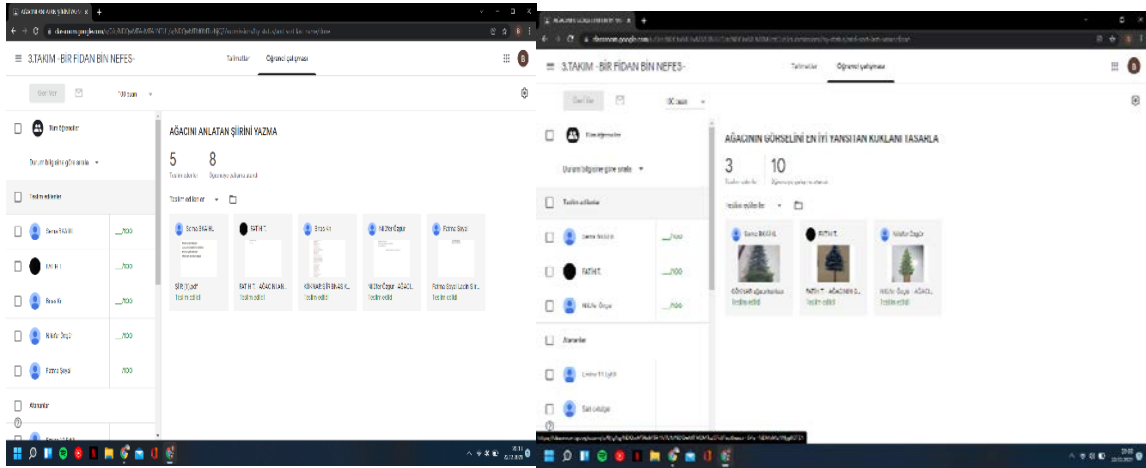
AĞACINI ANLATAN ŞİİRİNİ YAZMA

3.TAKIM -BİR FİDAN BİN NEFES-

Talimatlar Öğrenci çalışması

Geri Ver

100 puan

Tüm öğrenciler

Durum bilgisine göre sırala

Teslim edilenler

Sema BASIHL _/100

FATİH T. _/100

Esra Ar _/100

Nilüfer Özgür _/100

Fatma Şeyd /100

Atananlar

AĞACINI ANLATAN ŞİİRİNİ YAZMA

5 Teslim edenler

8 Öğrenciye atanmış olanlar

Teslim edilenler

Sema BASIHL
ŞİİR (1).pdf
Teslim edildi

FATİH T.
FATİH T. - AĞACINI AN...
Teslim edildi

Esra Ar
KONYABEŞİR BİNAS K...
Teslim edildi

Nilüfer Özgür
Nilüfer Özgür - AĞACI...
Teslim edildi

Fatma Şeyd
Fatma Şeyd Leoh Şi...
Teslim edildi

3.TAKIM -BİR FİDAN BİN NEFES-

Talimatlar Öğrenci çalışması

Geri Ver

10 puan

Tüm öğrenciler

Durum bilgisine göre sırala

Teslim edilenler

Sema BASIHL _/100

FATİH T. _/100

Nilüfer Özgür _/100

Atananlar

Emine H. Işık

Sait çalışkı

AĞACININ GÖRSELİNİ EN İYİ YANSITAN KUKLANI TASARLA

3 Teslim edenler

10 Öğrenciye atanmış olanlar

Teslim edilenler

Sema BASIHL
GÖRSEL ağaç.arkadaş
Teslim edildi

FATİH T.
FATİH T. - AĞACININ G...
Teslim edildi

Nilüfer Özgür
Nilüfer Özgür - AĞACI...
Teslim edildi